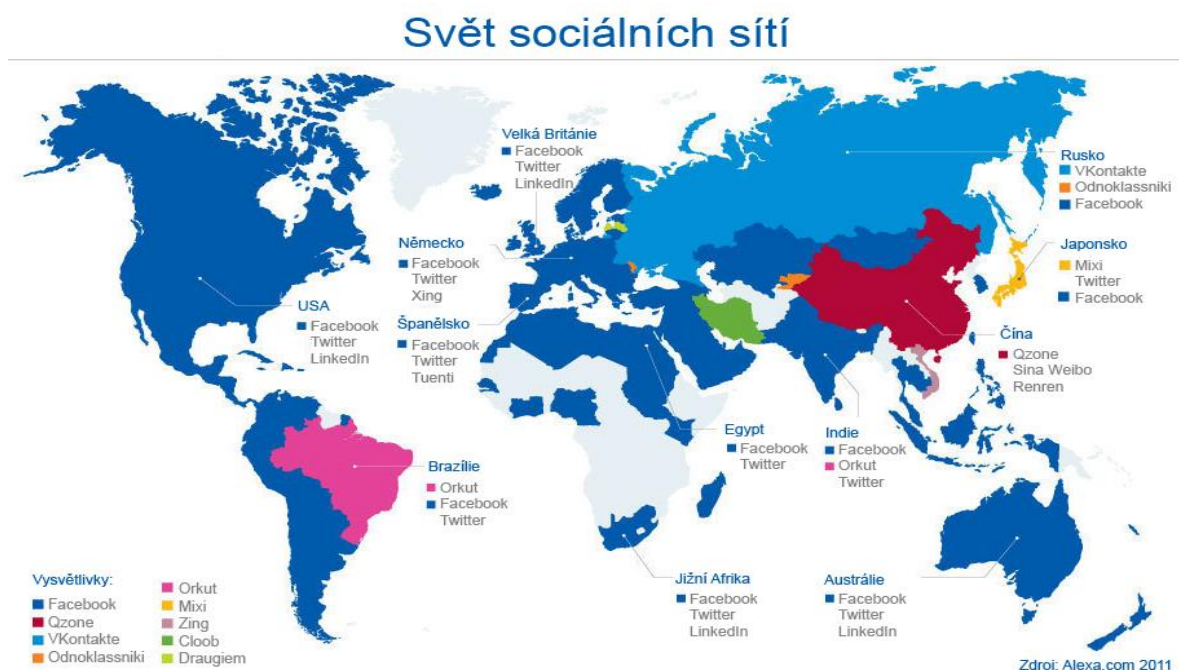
Svět sociálních sítí

Velká Británie
Facebook
Twitter
LinkedIn

Rusko
VKontakte
Odnoklassniki
Facebook

Německo
Facebook
Twitter
Xing

Japonsko
Mixi
Twitter
Facebook

USA
Facebook
Twitter
LinkedIn

Španělsko
Facebook
Twitter
Tuenti

Čína
Qzone
Sina Weibo
Renren

Egypt
Facebook
Twitter

Indie
Facebook
Orkut
Twitter

Brazílie
Orkut
Facebook
Twitter

Jižní Afrika
Facebook
Twitter
LinkedIn

Austrálie
Facebook
Twitter
LinkedIn

Vysvětlivky:
Facebook
Qzone
VKontakte
Odnoklassniki
Orkut
Mixi
Zing
Cloob
Draugiem

Zdroj: Alexa.com 2011